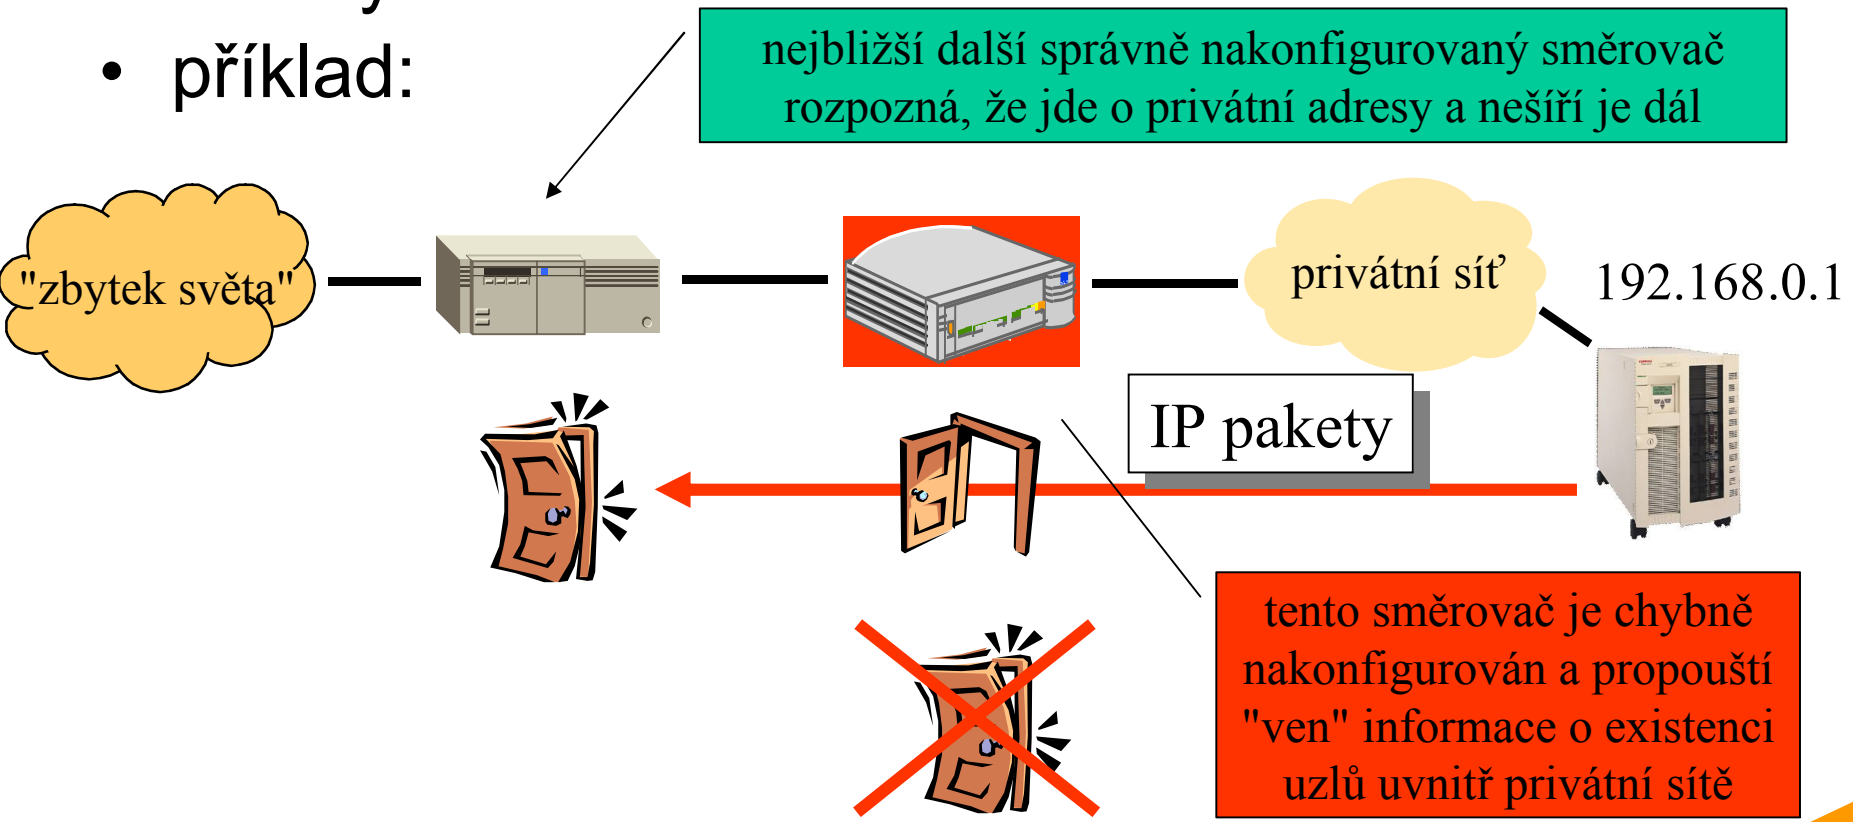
• příklad:

nejbližší další správně nakonfigurovaný směrovač rozpozná, že jde o privátní adresy a nešíří je dál

"zbytek světa"

privátní síť

192.168.0.1

IP pakety

tento směrovač je chybně nakonfigurován a propouští "ven" informace o existenci uzlů uvnitř privátní sítě